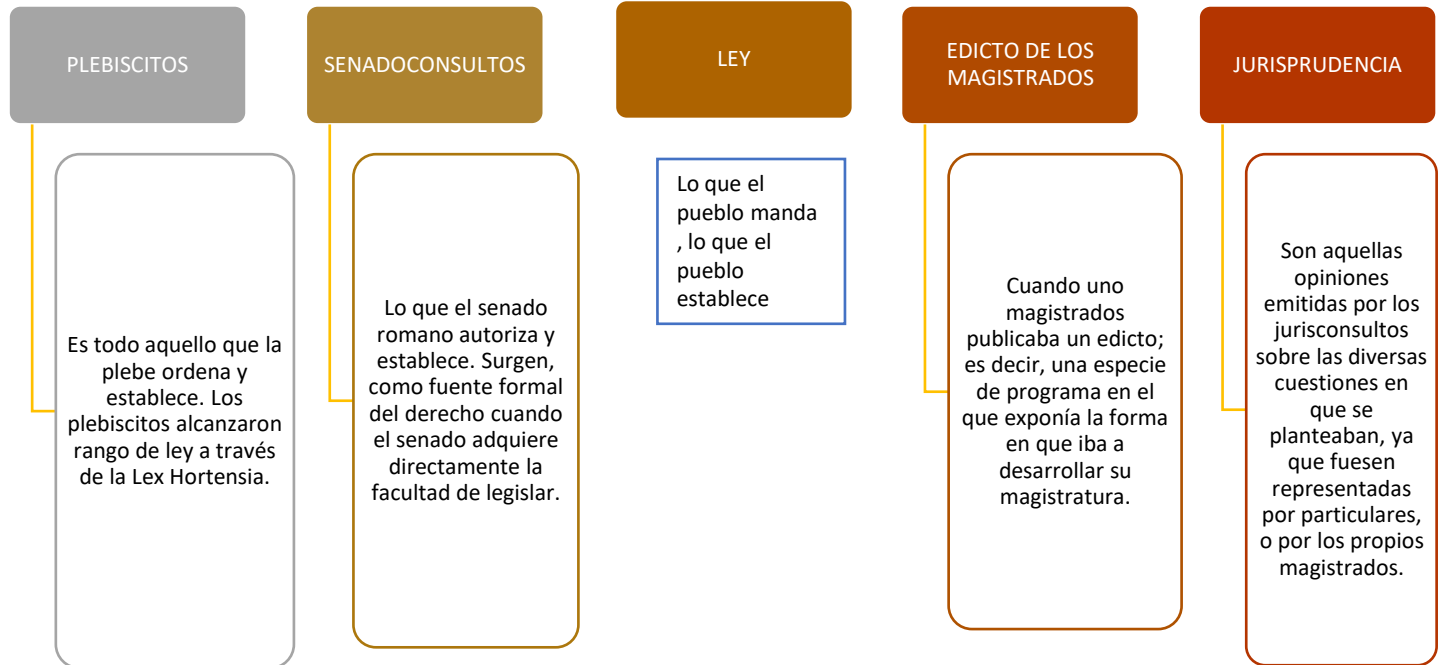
PLEBISCITOS

Es todo aquello que la plebe ordena y establece. Los plebiscitos alcanzaron rango de ley a través de la Lex Hortensia.

SENADOCONSULTOS

Lo que el senado romano autoriza y establece. Surgen, como fuente formal del derecho cuando el senado adquiere directamente la facultad de legislar.

LEY

Lo que el pueblo manda , lo que el pueblo establece

EDICTO DE LOS MAGISTRADOS

Cuando uno magistrados publicaba un edicto; es decir, una especie de programa en el que exponía la forma en que iba a desarrollar su magistratura.

JURISPRUDENCIA

Son aquellas opiniones emitidas por los jurisconsultos sobre las diversas cuestiones en que se planteaban, ya que fuesen representadas por particulares, o por los propios magistrados.